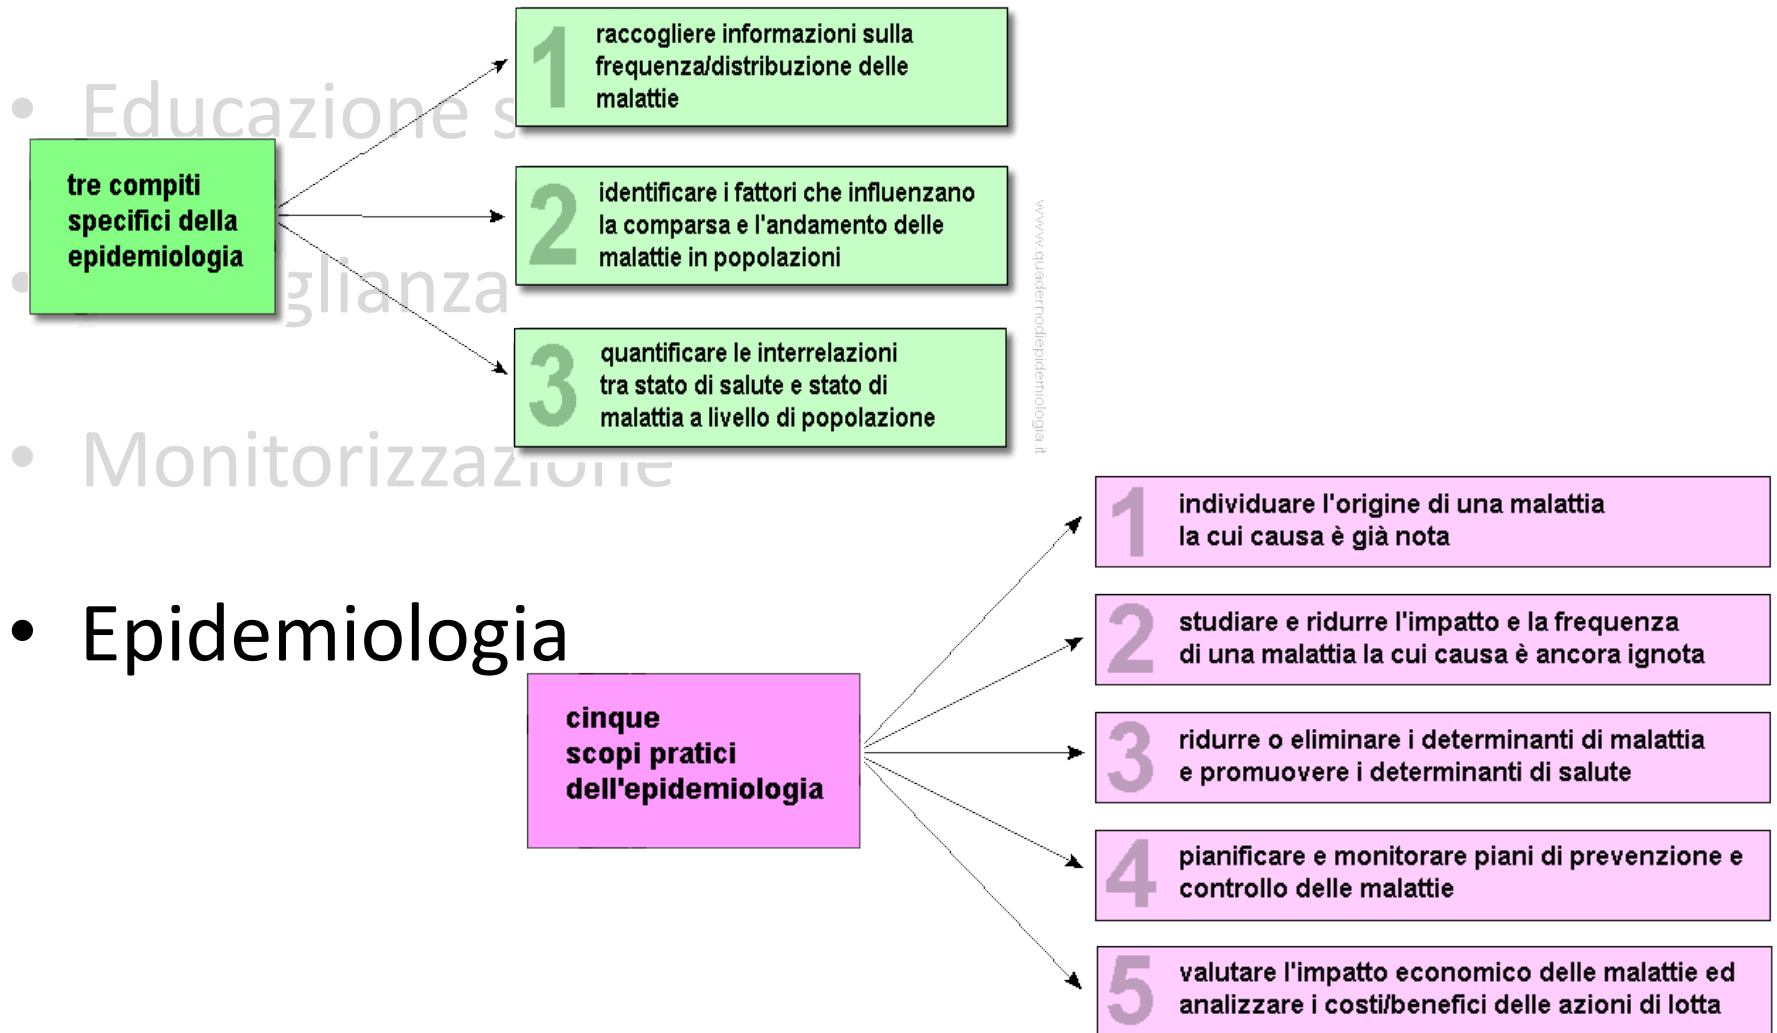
• Educazione s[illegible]

• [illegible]glianza

• Monitorizzazione

• Epidemiologia

tre compiti specifici della epidemiologia

1 raccogliere informazioni sulla frequenza/distribuzione delle malattie

2 identificare i fattori che influenzano la comparsa e l'andamento delle malattie in popolazioni

3 quantificare le interrelazioni tra stato di salute e stato di malattia a livello di popolazione

www.quadernodiepidemiologia.it

cinque scopi pratici dell'epidemiologia

1 individuare l'origine di una malattia la cui causa è già nota

2 studiare e ridurre l'impatto e la frequenza di una malattia la cui causa è ancora ignota

3 ridurre o eliminare i determinanti di malattia e promuovere i determinanti di salute

4 pianificare e monitorare piani di prevenzione e controllo delle malattie

5 valutare l'impatto economico delle malattie ed analizzare i costi/benefici delle azioni di lotta